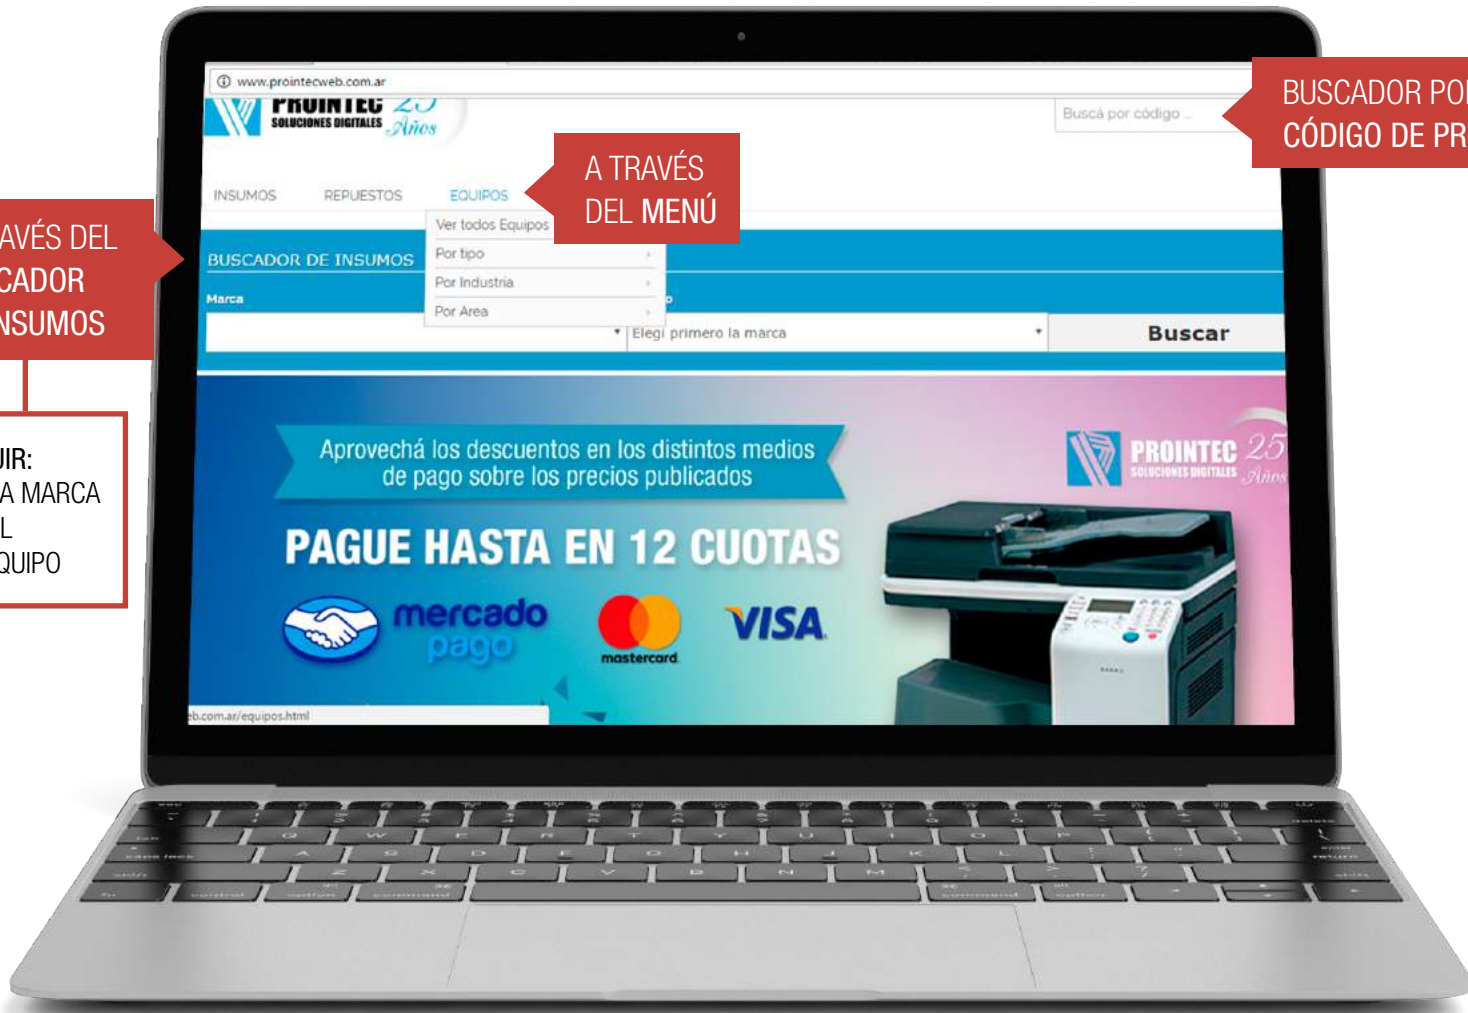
AVÉS DEL
CADOR
NSUMOS

UIR:
A MARCA
L
QUIPO

www.prointecweb.com.ar

PROINTEC 25
SOLUCIONES DIGITALES Años

Buscá por código ...

BUSCADOR POI
CÓDIGO DE PR

INSUMOS REPUESTOS EQUIPOS

A TRAVÉS
DEL MENÚ

Ver todos Equipos
Por tipo
Por Industria
Por Area

BUSCADOR DE INSUMOS

Marca

Elegí primero la marca

Buscar

Aprovechá los descuentos en los distintos medios de pago sobre los precios publicados

PAGUE HASTA EN 12 CUOTAS

mercado pago

mastercard

VISA

PROINTEC 25
SOLUCIONES DIGITALES Años

b.com.ar/equipos.html